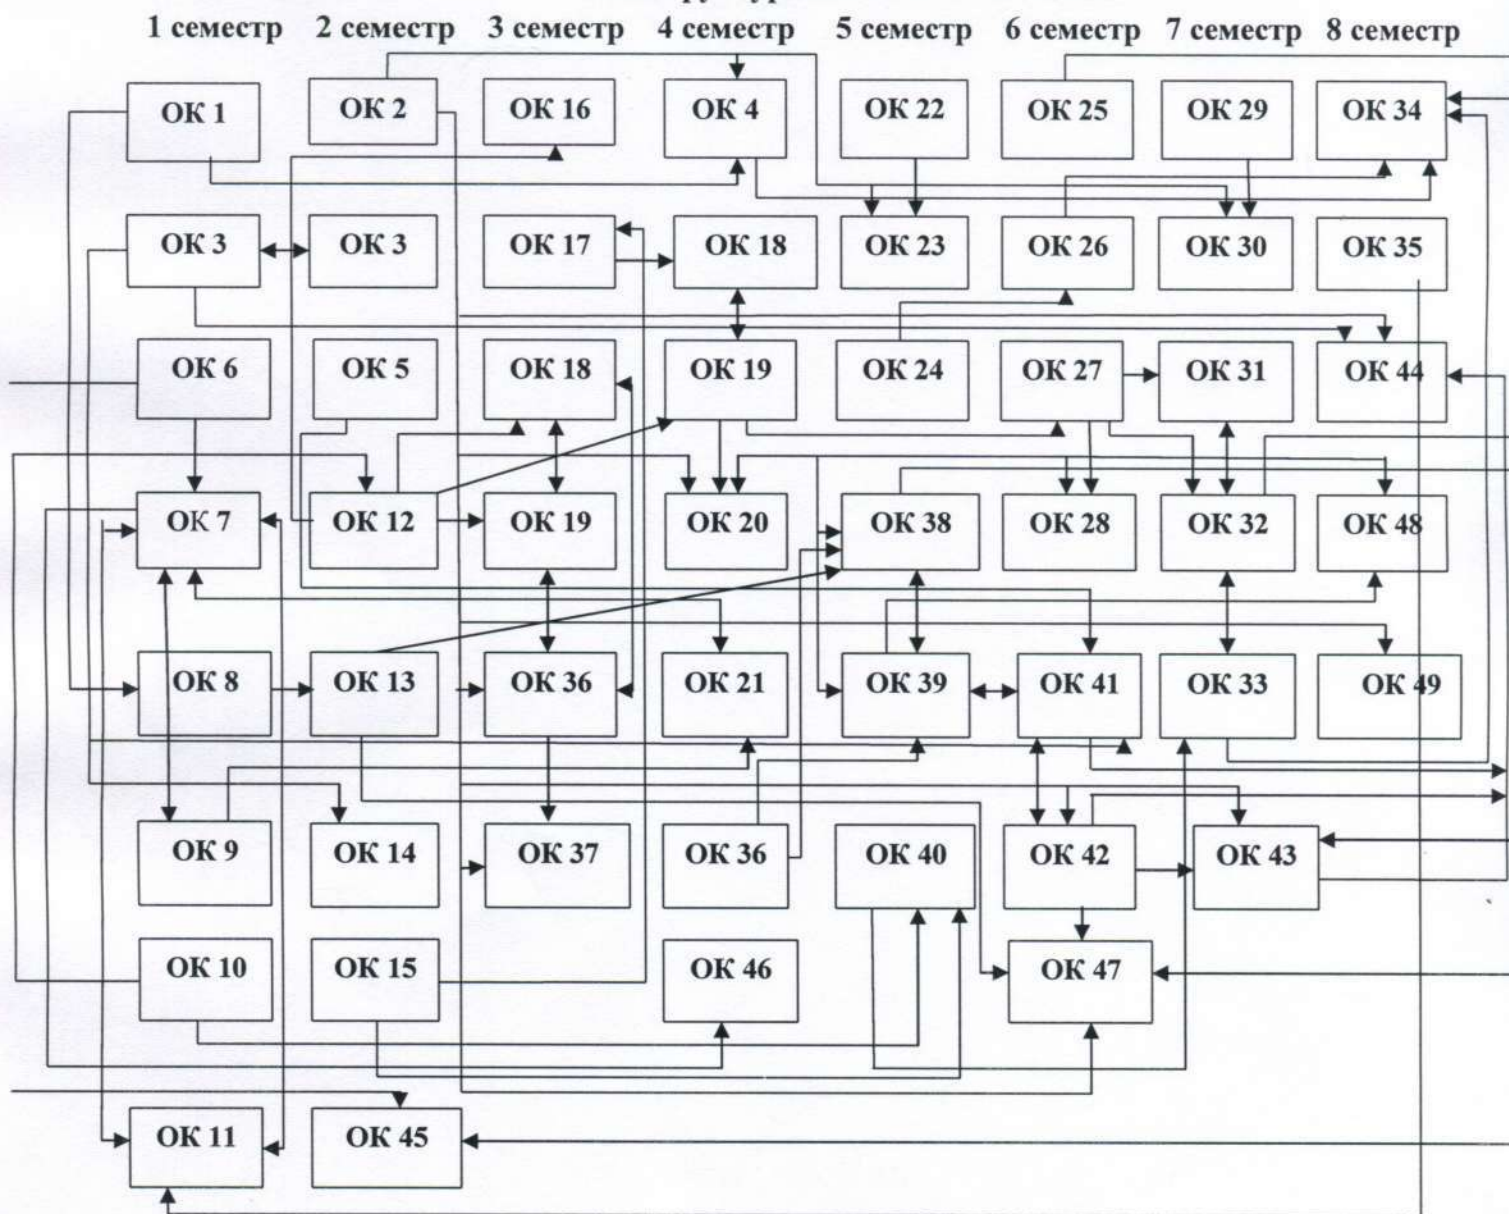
1 семестр 2 семестр 3 семестр 4 семестр 5 семестр 6 семестр 7 семестр 8 семестр

ОК 1 ОК 2 ОК 16 ОК 4 ОК 22 ОК 25 ОК 29 ОК 34

ОК 3 ОК 3 ОК 17 ОК 18 ОК 23 ОК 26 ОК 30 ОК 35

ОК 6 ОК 5 ОК 18 ОК 19 ОК 24 ОК 27 ОК 31 ОК 44

ОК 7 ОК 12 ОК 19 ОК 20 ОК 38 ОК 28 ОК 32 ОК 48

ОК 8 ОК 13 ОК 36 ОК 21 ОК 39 ОК 41 ОК 33 ОК 49

ОК 9 ОК 14 ОК 37 ОК 36 ОК 40 ОК 42 ОК 43

ОК 10 ОК 15 ОК 46 ОК 47

ОК 11 ОК 45